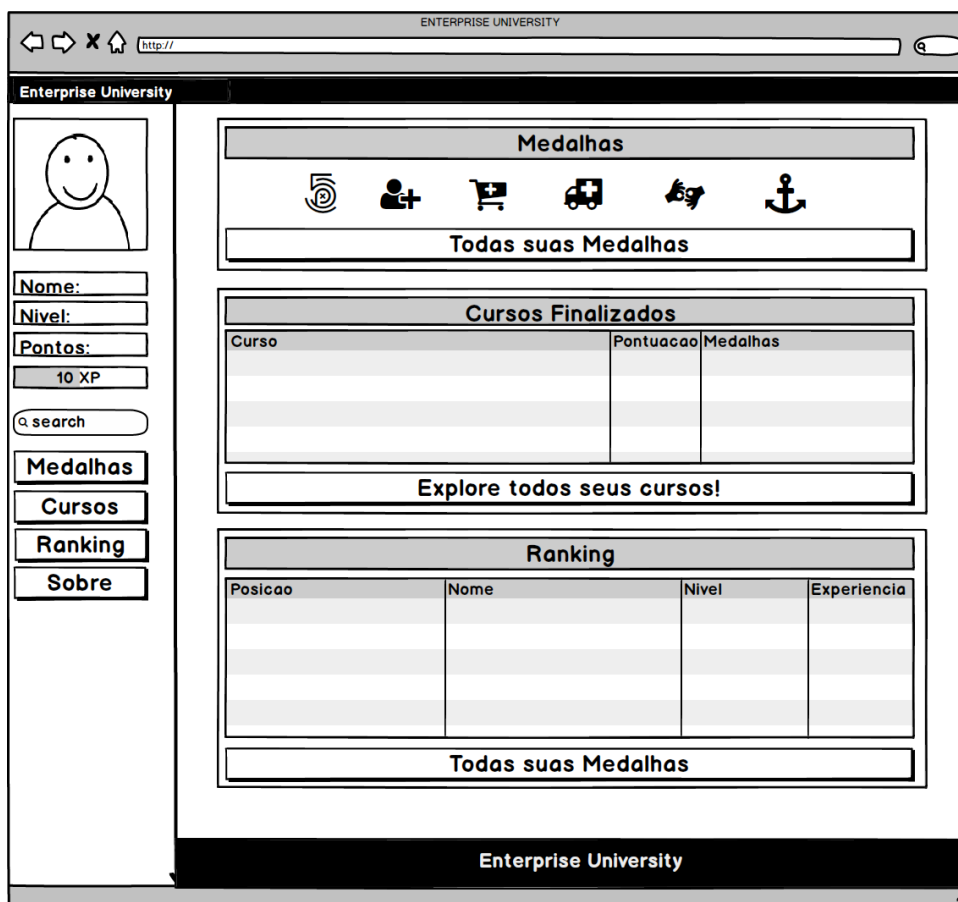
ENTERPRISE UNIVERSITY

http://

Enterprise University

Nome:

Nivel:

Pontos:

10 XP

search

Medalhas

Cursos

Ranking

Sobre

Medalhas

Todas suas Medalhas

Cursos Finalizados

| Curso | Pontuacao | Medalhas |
|---|---|---|
| | | |

Explore todos seus cursos!

Ranking

| Posicao | Nome | Nivel | Experiencia |
|---|---|---|---|
| | | | |

Todas suas Medalhas

Enterprise University